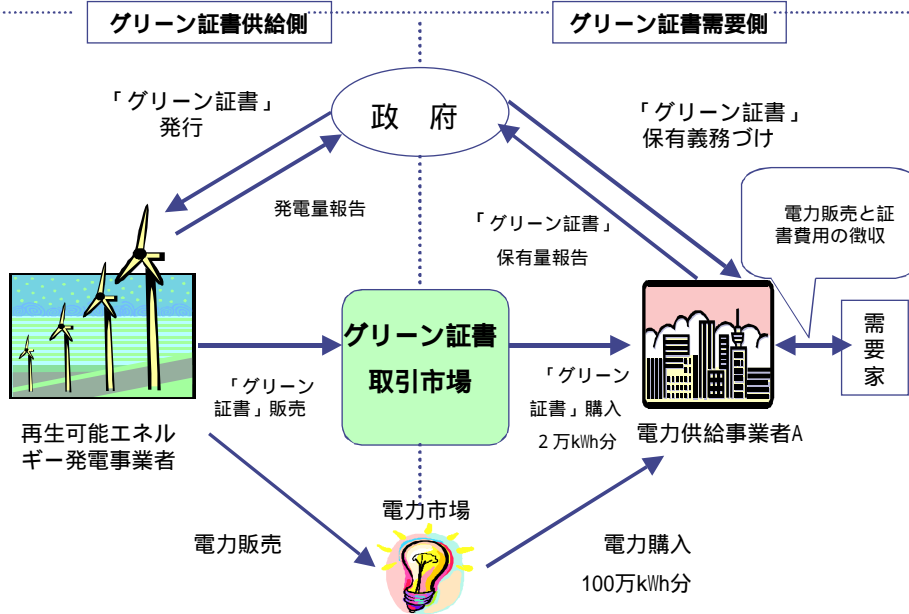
グリーン証書供給側

グリーン証書需要側

「グリーン証書」発行

政 府

「グリーン証書」保有義務づけ

発電量報告

「グリーン証書」保有量報告

電力販売と証書費用の徴収

グリーン証書取引市場

需要家

「グリーン証書」販売

「グリーン証書」購入
2万kWh分

再生可能エネルギー発電事業者

電力供給事業者A

電力市場

電力販売

電力購入
100万kWh分